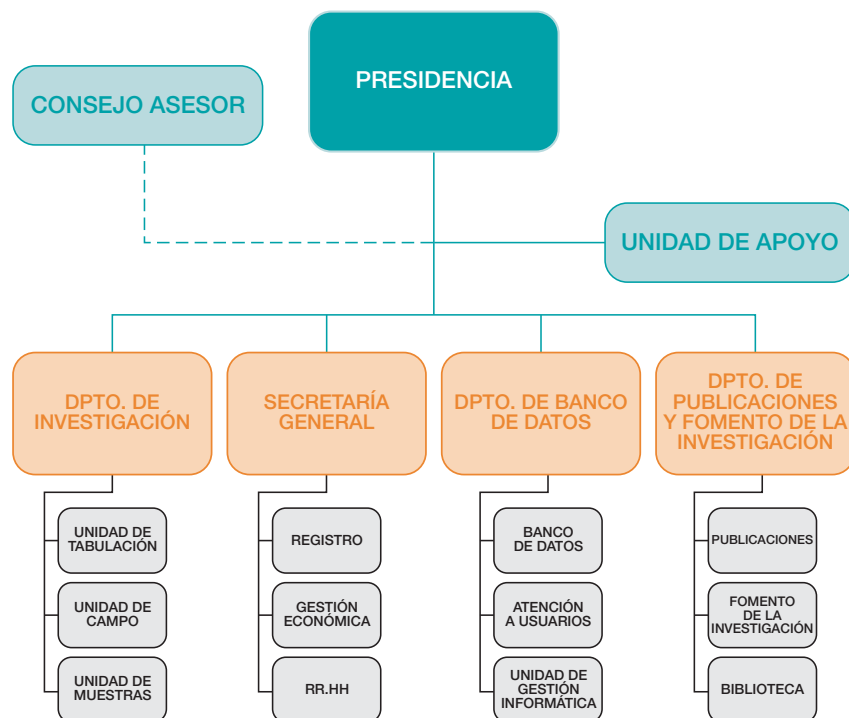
PRESIDENCIA

CONSEJO ASESOR

UNIDAD DE APOYO

DPTO. DE INVESTIGACIÓN

SECRETARÍA GENERAL

DPTO. DE BANCO DE DATOS

DPTO. DE PUBLICACIONES Y FOMENTO DE LA INVESTIGACIÓN

UNIDAD DE TABULACIÓN

UNIDAD DE CAMPO

UNIDAD DE MUESTRAS

REGISTRO

GESTIÓN ECONÓMICA

RR.HH

BANCO DE DATOS

ATENCIÓN A USUARIOS

UNIDAD DE GESTIÓN INFORMÁTICA

PUBLICACIONES

FOMENTO DE LA INVESTIGACIÓN

BIBLIOTECA